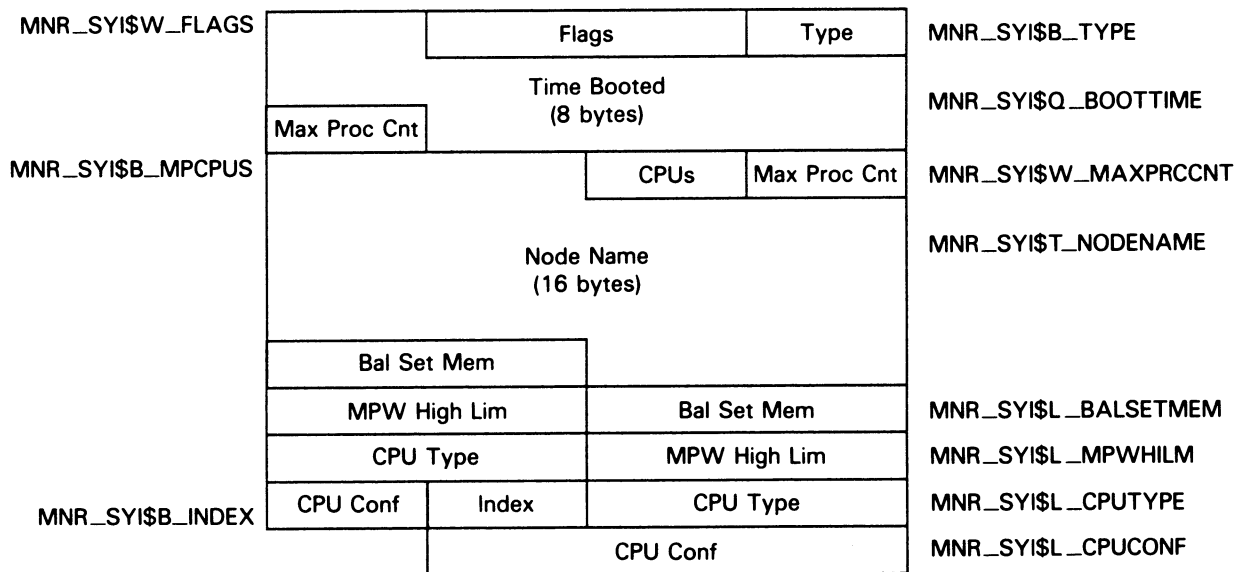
MNR_SYI$W_FLAGS

| | Flags | Type |
|---|---|---|

MNR_SYI$B_TYPE

Time Booted (8 bytes)

MNR_SYI$Q_BOOTTIME

Max Proc Cnt

MNR_SYI$B_MPCPUS

| CPUs | Max Proc Cnt |
|---|---|

MNR_SYI$W_MAXPRCCNT

Node Name (16 bytes)

MNR_SYI$T_NODENAME

| Bal Set Mem | |
|---|---|
| MPW High Lim | Bal Set Mem |
| CPU Type | MPW High Lim |

MNR_SYI$L_BALSETMEM

MNR_SYI$L_MPWHILM

MNR_SYI$B_INDEX

| CPU Conf | Index | CPU Type |
|---|---|---|
| | CPU Conf | |

MNR_SYI$L_CPUTYPE

MNR_SYI$L_CPUCONF